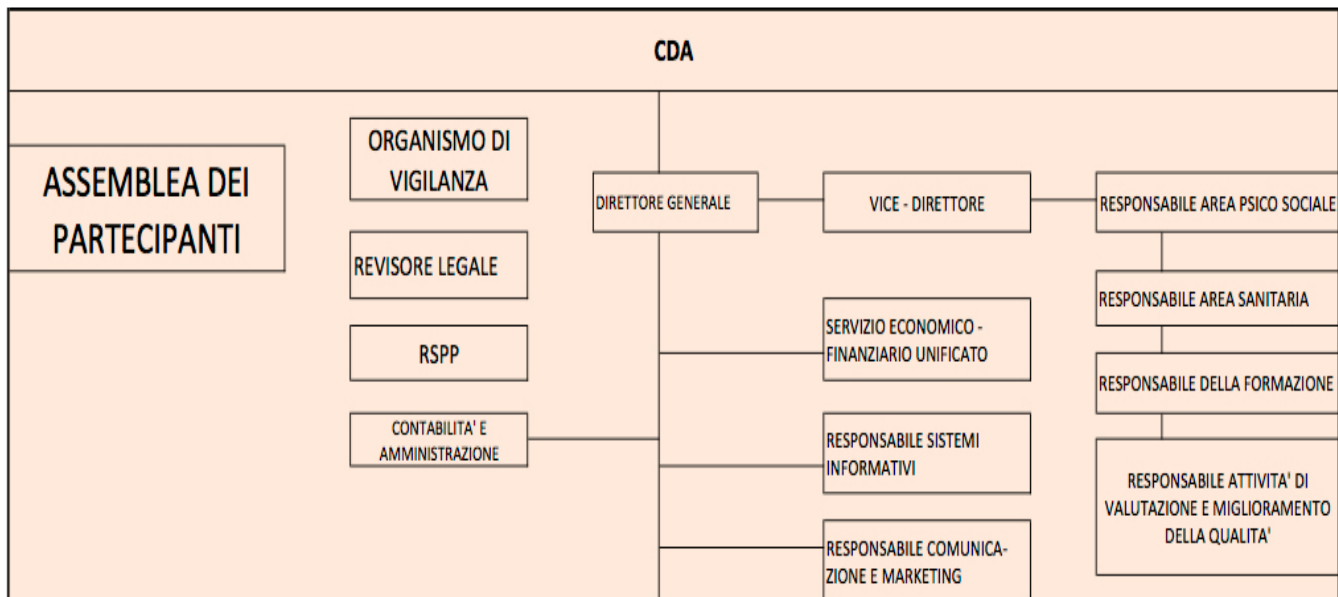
CDA

ASSEMBLEA DEI PARTECIPANTI

ORGANISMO DI VIGILANZA

REVISORE LEGALE

RSPP

CONTABILITA' E AMMINISTRAZIONE

DIRETTORE GENERALE

VICE - DIRETTORE

SERVIZIO ECONOMICO - FINANZIARIO UNIFICATO

RESPONSABILE SISTEMI INFORMATIVI

RESPONSABILE COMUNICAZIONE E MARKETING

RESPONSABILE AREA PSICO SOCIALE

RESPONSABILE AREA SANITARIA

RESPONSABILE DELLA FORMAZIONE

RESPONSABILE ATTIVITA' DI VALUTAZIONE E MIGLIORAMENTO DELLA QUALITA'